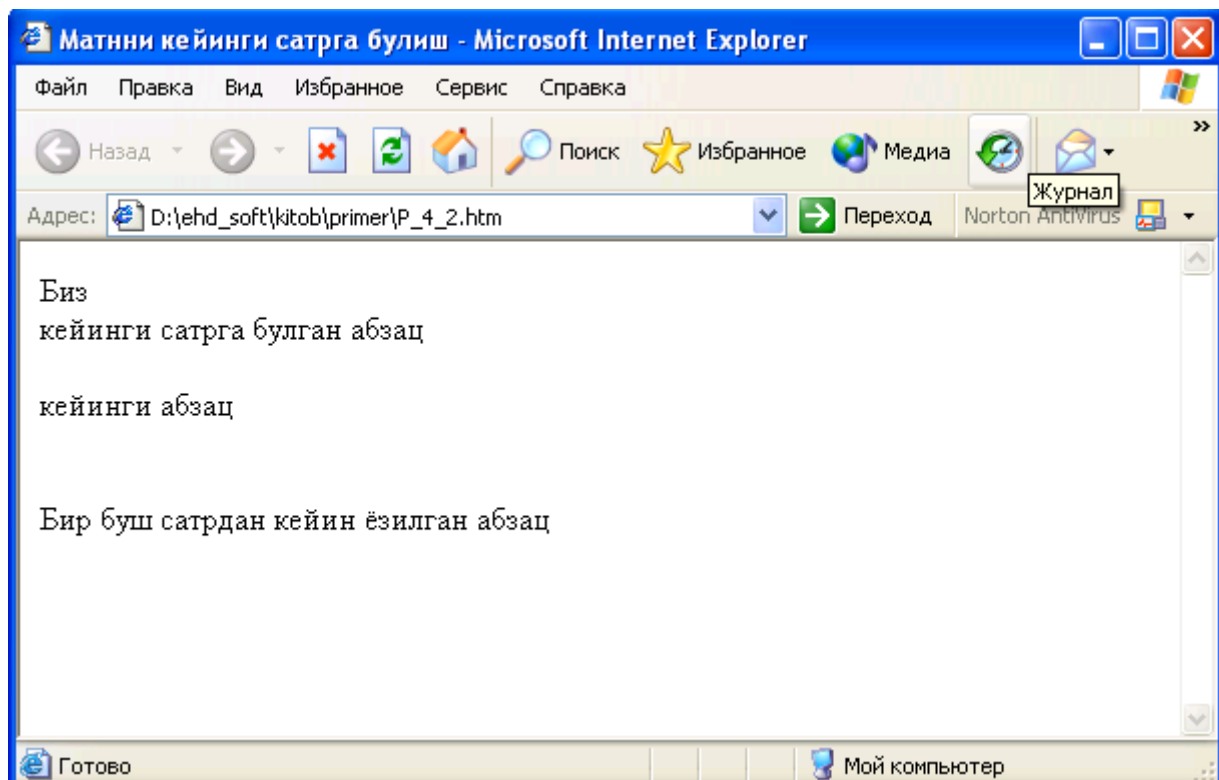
Матнни кейинги сатрга булиш - Microsoft Internet Explorer

Файл Правка Вид Избранное Сервис Справка

Назад Поиск Избранное Медиа Журнал

Адрес: D:\ehd_soft\kitob\primer\P_4_2.htm Переход Norton AntiVirus

Биз
кейинги сатрга булган абзац

кейинги абзац

Бир буш сатрдан кейин ёзилган абзац

Готово Мой компьютер